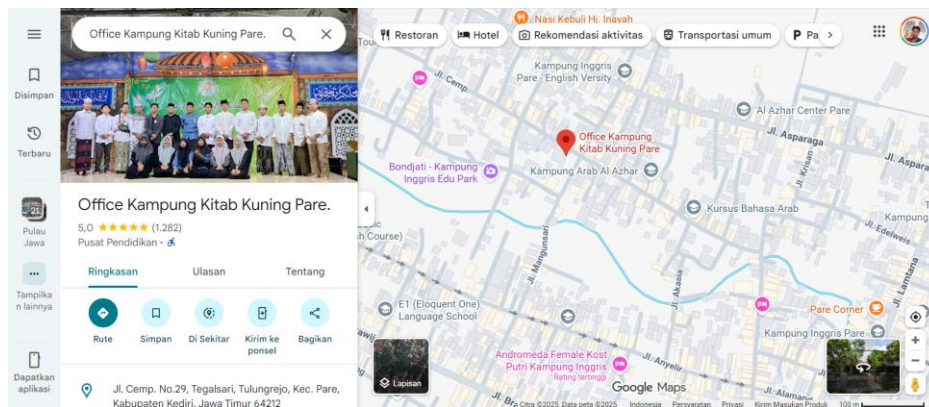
Office Kampung Kitab Kuning Pare.

Disimpan

Terbaru

Pulau Jawa

Tampilkan lainnya

Dapatkan aplikasi

Office Kampung Kitab Kuning Pare.

5,0 ★★★★★ (1.282)

Pusat Pendidikan ·

Ringkasan

Ulasan

Tentang

Rute

Simpan

Di Sekitar

Kirim ke ponsel

Bagikan

Jl. Cemp. No.29, Tegalsari, Tulungrejo, Kec. Pare, Kabupaten Kediri, Jawa Timur 64212

Restoran

Hotel

Rekomendasi aktivitas

Transportasi umum

Pa

Nasi Kebuli Hi. Inayah

Kampung Inggris Pare - English Versity

Jl. Cemp.

Al Azhar Center Pare

Office Kampung Kitab Kuning Pare

Jl. Asparaga

Jl. Aspara

Bondjati - Kampung Inggris Edu Park

Kampung Arab Al Azhar

Jl. Krisan

Kursus Bahasa Arab

Kampung

Jl. Edelweis

h Course)

Jl. Mangunsari

Jl. Akasia

Jl. Lamtana

Pare Corner

E1 (Eloquent One) Language School

Kampung Inggris Pare

Andromeda Female Kost Putri Kampung Inggris

Rating tertinggi

Jl. Anyelir

Lapisan

Google Maps

Jl. Alaman

Citra ©2025 Data peta ©2025

Indonesia

Persyaratan

Privasi

Kirim Masukan Produk

100 m